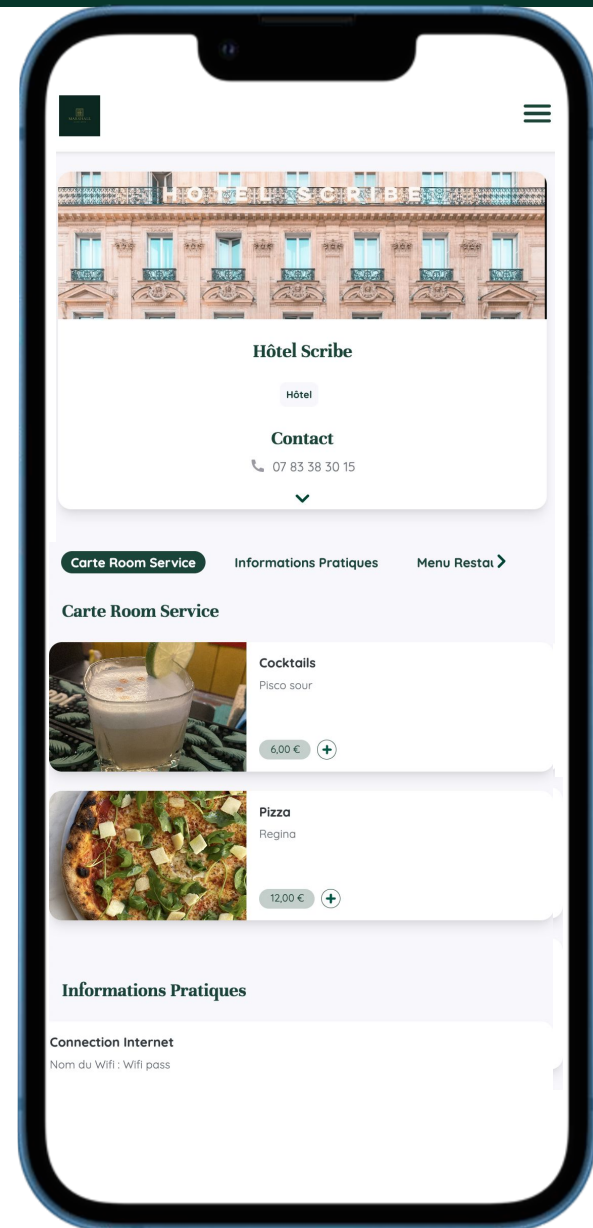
HÔTEL SCRIBE

Hôtel Scribe

Hôtel

Contact

07 83 38 30 15

Carte Room Service

Informations Pratiques

Menu Restau

Carte Room Service

Cocktails

Pisco sour

6,00 €

Pizza

Regina

12,00 €

Informations Pratiques

Connection Internet

Nom du Wifi : Wifi pass